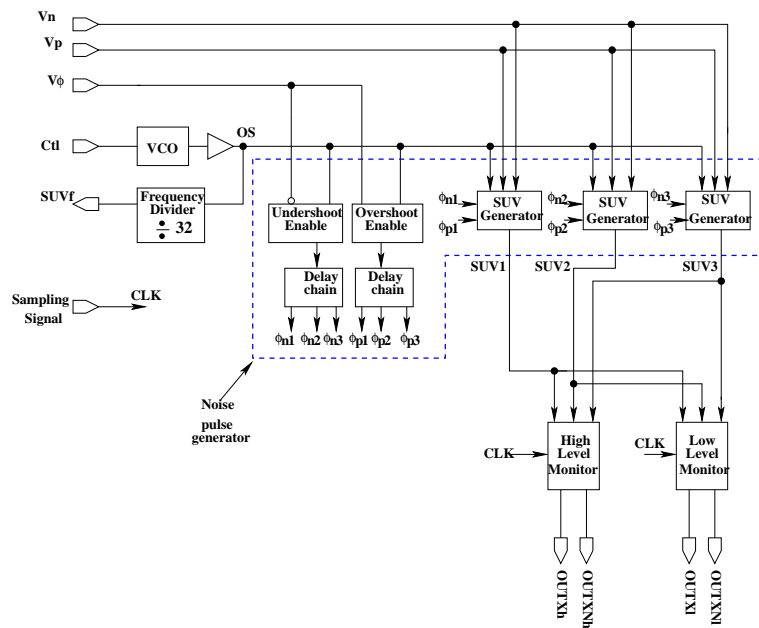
Vn
Vp
Vϕ
Ctl
VCO
OS
SUVf
Frequency Divider
÷ 32
Undershoot Enable
Overshoot Enable
Delay chain
Delay chain
ϕn1 ϕn2 ϕn3 ϕp1 ϕp2 ϕp3
ϕn1
ϕp1
SUV Generator
ϕn2
ϕp2
SUV Generator
ϕn3
ϕp3
SUV Generator
SUV1
SUV2
SUV3
Sampling Signal
CLK
Noise pulse generator
CLK
High Level Monitor
CLK
Low Level Monitor
OUTXh
OUTXNh
OUTXl
OUTXNl